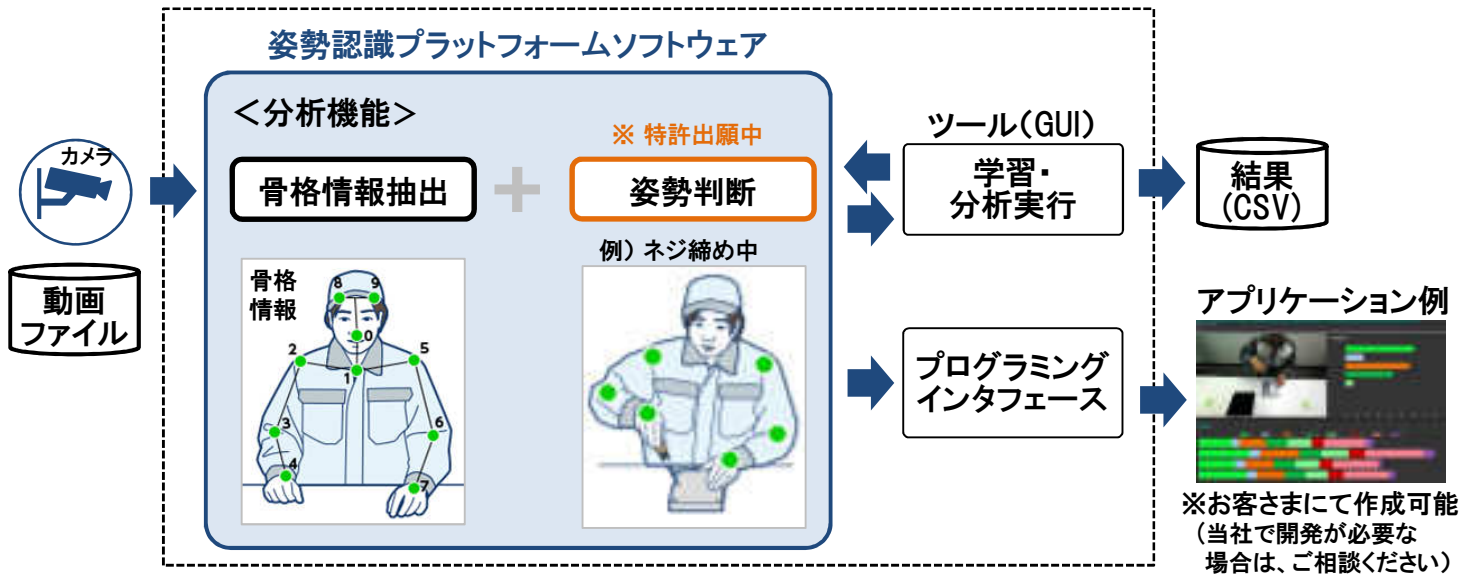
姿勢認識プラットフォームソフトウェア

カメラ

動画ファイル

＜分析機能＞

骨格情報抽出

※ 特許出願中

姿勢判断

骨格情報

8 9 0 2 5 1 3 6 4 7

例）ネジ締め中

ツール(GUI)

学習・分析実行

結果(CSV)

アプリケーション例

プログラミングインタフェース

※お客さまにて作成可能（当社で開発が必要な場合は、ご相談ください）